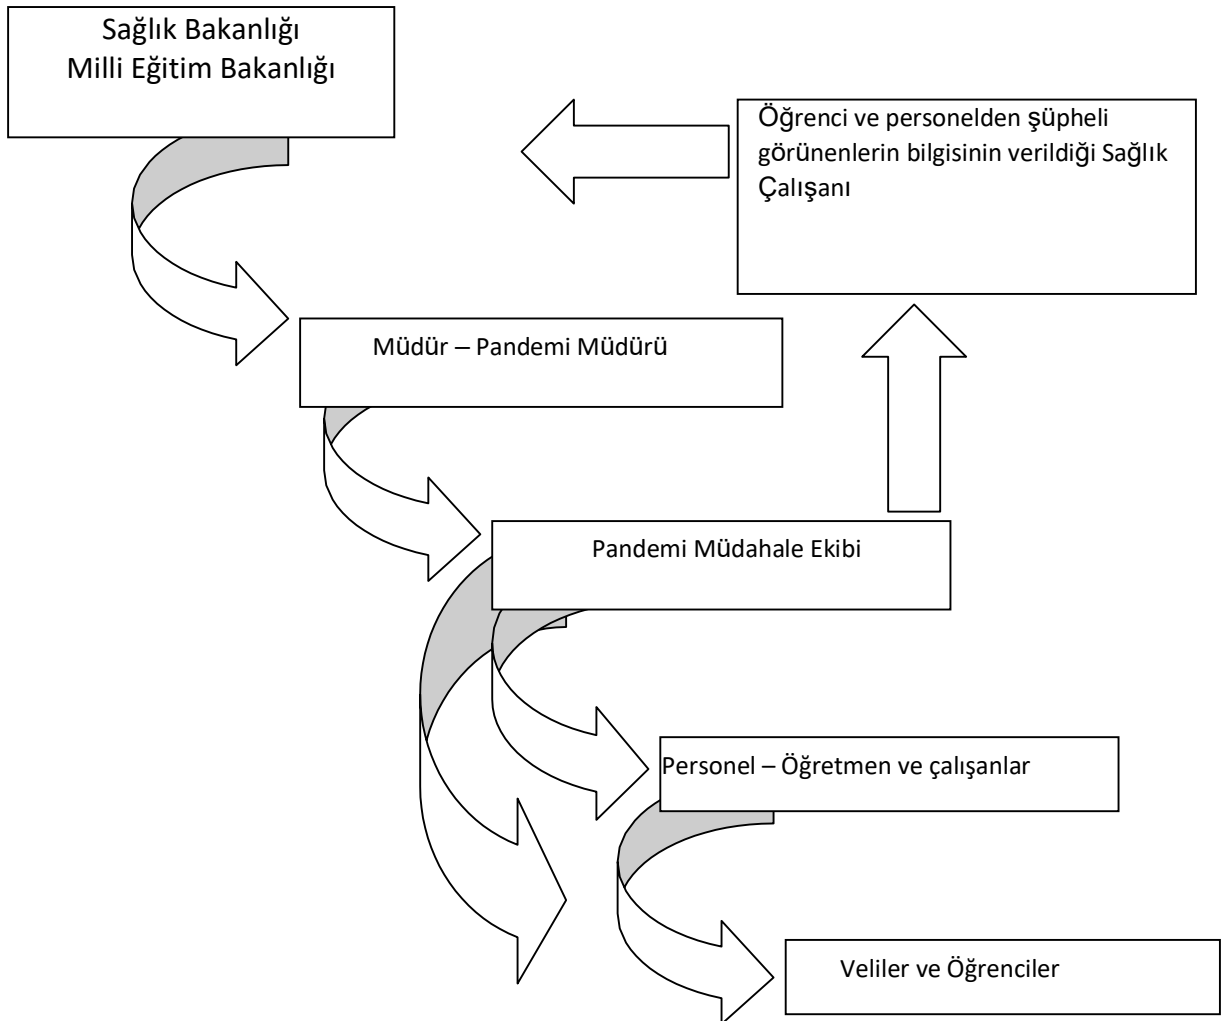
Sağlık Bakanlığı
Milli Eğitim Bakanlığı

Öğrenci ve personelden şüpheli görünenlerin bilgisinin verildiği Sağlık Çalışanı

Müdür – Pandemi Müdürü

Pandemi Müdahale Ekibi

Personel – Öğretmen ve çalışanlar

Veliler ve Öğrenciler